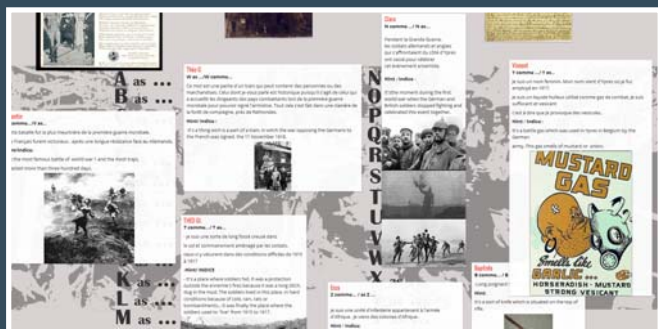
A as ...

B as ...

Tréve

N comme ... / N as ...

Pendant la Grande Guerre les soldats allemands et anglais qui s'affrontaient du côté d'Ypres ont voulu pour célébrer cet événement ensemble.

Hindi / Indien :

N
O
P
Q
R
S
T
U
V
W
X

MUSTARD GAS

Smells like GARLIC

HORSERADISH - MUSTARD

STRONG VESICANT

K

L

M as ...

Ypérite

Y comme ... / Y as ...

Je suis un nom féminin. Mon nom vient d'Ypres où je fus employé en 1917.

Hindi / Indien :

It's a battle gas which was used in Ypres in Belgium by the German.

army. This gas smells of mustard or onion.